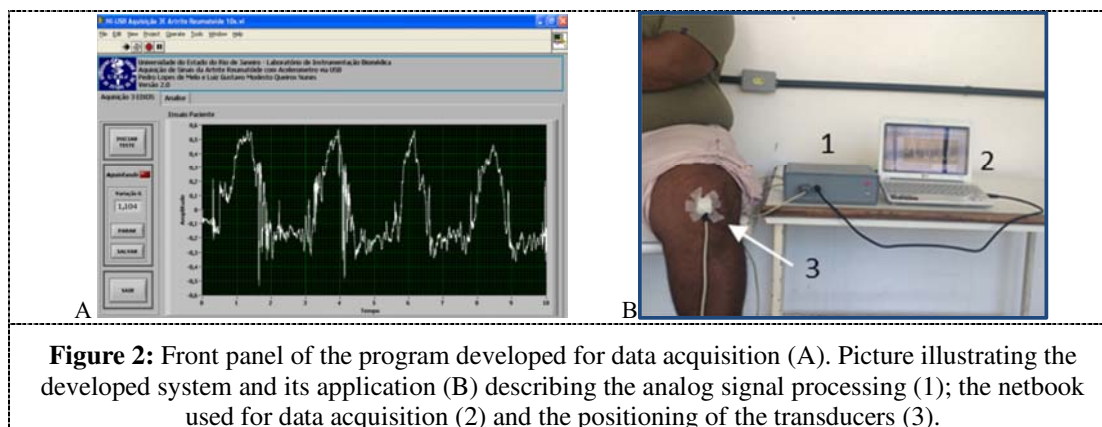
NI-USB Aquisição 3E Artrite Reumatoide 10x.vi

File Edit View Project Operate Tools Window Help

Universidade do Estado do Rio de Janeiro - Laboratório de Instrumentação Biomédica
Aquisição de Sinais da Artrite Reumatoide com Acelerometro via USB
Pedro Lopes de Melo e Luiz Gustavo Modesto Queiros Nunes
Versão 2.0

Aquisição 3 EIXOS | Analise

Ensaio Paciente

INICIAR TESTE

Aquisitando

Variação G
1,104

PARAR

SALVAR

SAIR

Amplitude

0,6
0,5
0,4
0,3
0,2
0,1
0
-0,1
-0,2
-0,3
-0,4
-0,5
-0,6

0 1 2 3 4 5 6 7 8 9 10

Tempo

A

1
2
3

B

**Figure 2:** Front panel of the program developed for data acquisition (A). Picture illustrating the developed system and its application (B) describing the analog signal processing (1); the netbook used for data acquisition (2) and the positioning of the transducers (3).